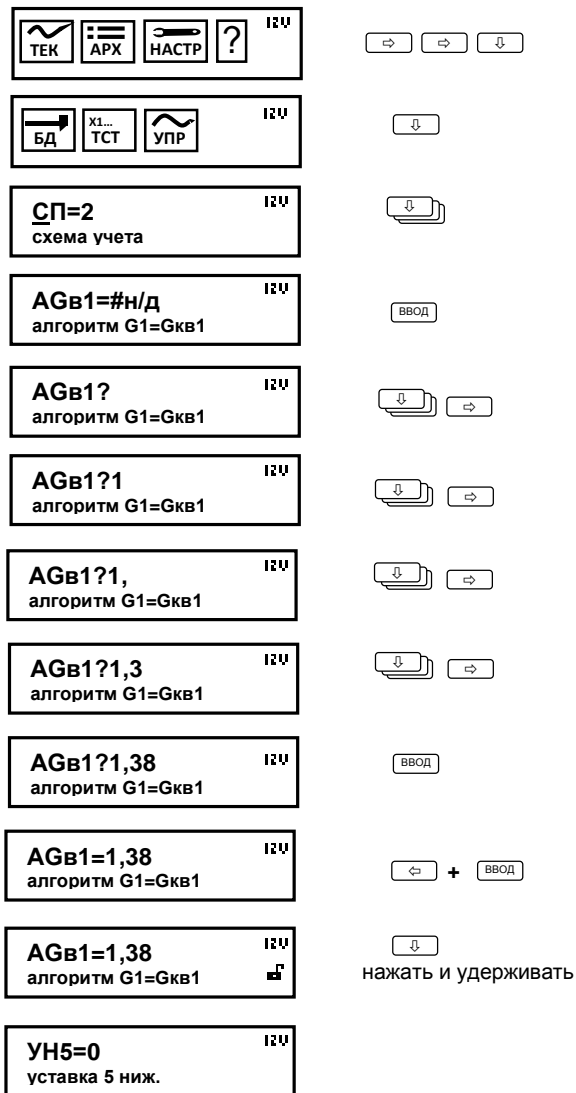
ТЕК АРХ НАСТР ? 12V

⇨ ⇨ ⇩

БД X1... ТСТ УПР 12V

⇩

СП=2
схема учета
12V

⇩

AGв1=#н/д
алгоритм G1=Gкв1
12V

ВВОД

AGв1?
алгоритм G1=Gкв1
12V

⇩ ⇨

AGв1?1
алгоритм G1=Gкв1
12V

⇩ ⇨

AGв1?1,
алгоритм G1=Gкв1
12V

⇩ ⇨

AGв1?1,3
алгоритм G1=Gкв1
12V

⇩ ⇨

AGв1?1,38
алгоритм G1=Gкв1
12V

ВВОД

AGв1=1,38
алгоритм G1=Gкв1
12V

⇦ + ВВОД

AGв1=1,38
алгоритм G1=Gкв1
12V

⇩
нажать и удерживать

УН5=0
уставка 5 ниж.
12V